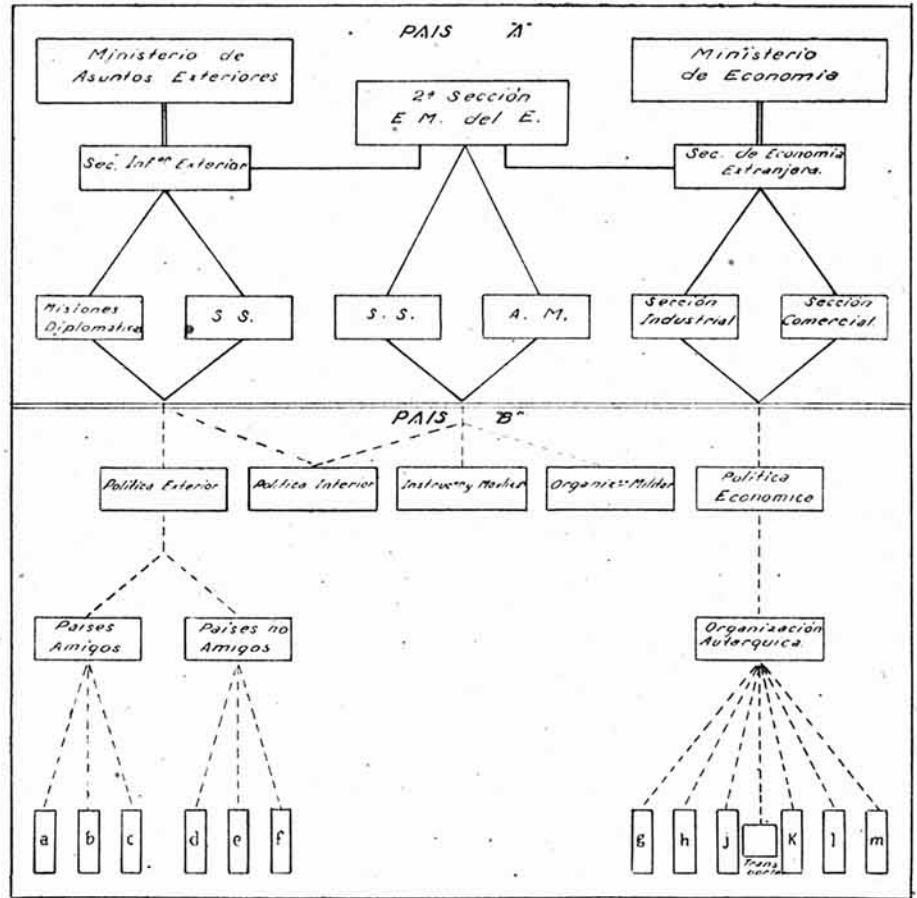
PAIS "A"

Ministerio de Asuntos Exteriores

2ª Sección E M. del E.

Ministerio de Economia

Sec. Infon Exterior

Sec. de Economia Extranjera.

Misiones Diplomatica

S S.

S. S.

A. M.

Sección Industrial

Sección Comercial.

PAIS "B"

Politica Exterior

Politica Interior

Instrucc.ny Moral

Organizn Militar

Politica Economica

Paises Amigos

Paises no Amigos

Organización Autarquica

a

b

c

d

e

f

g

h

j

Transporte

K

l

m